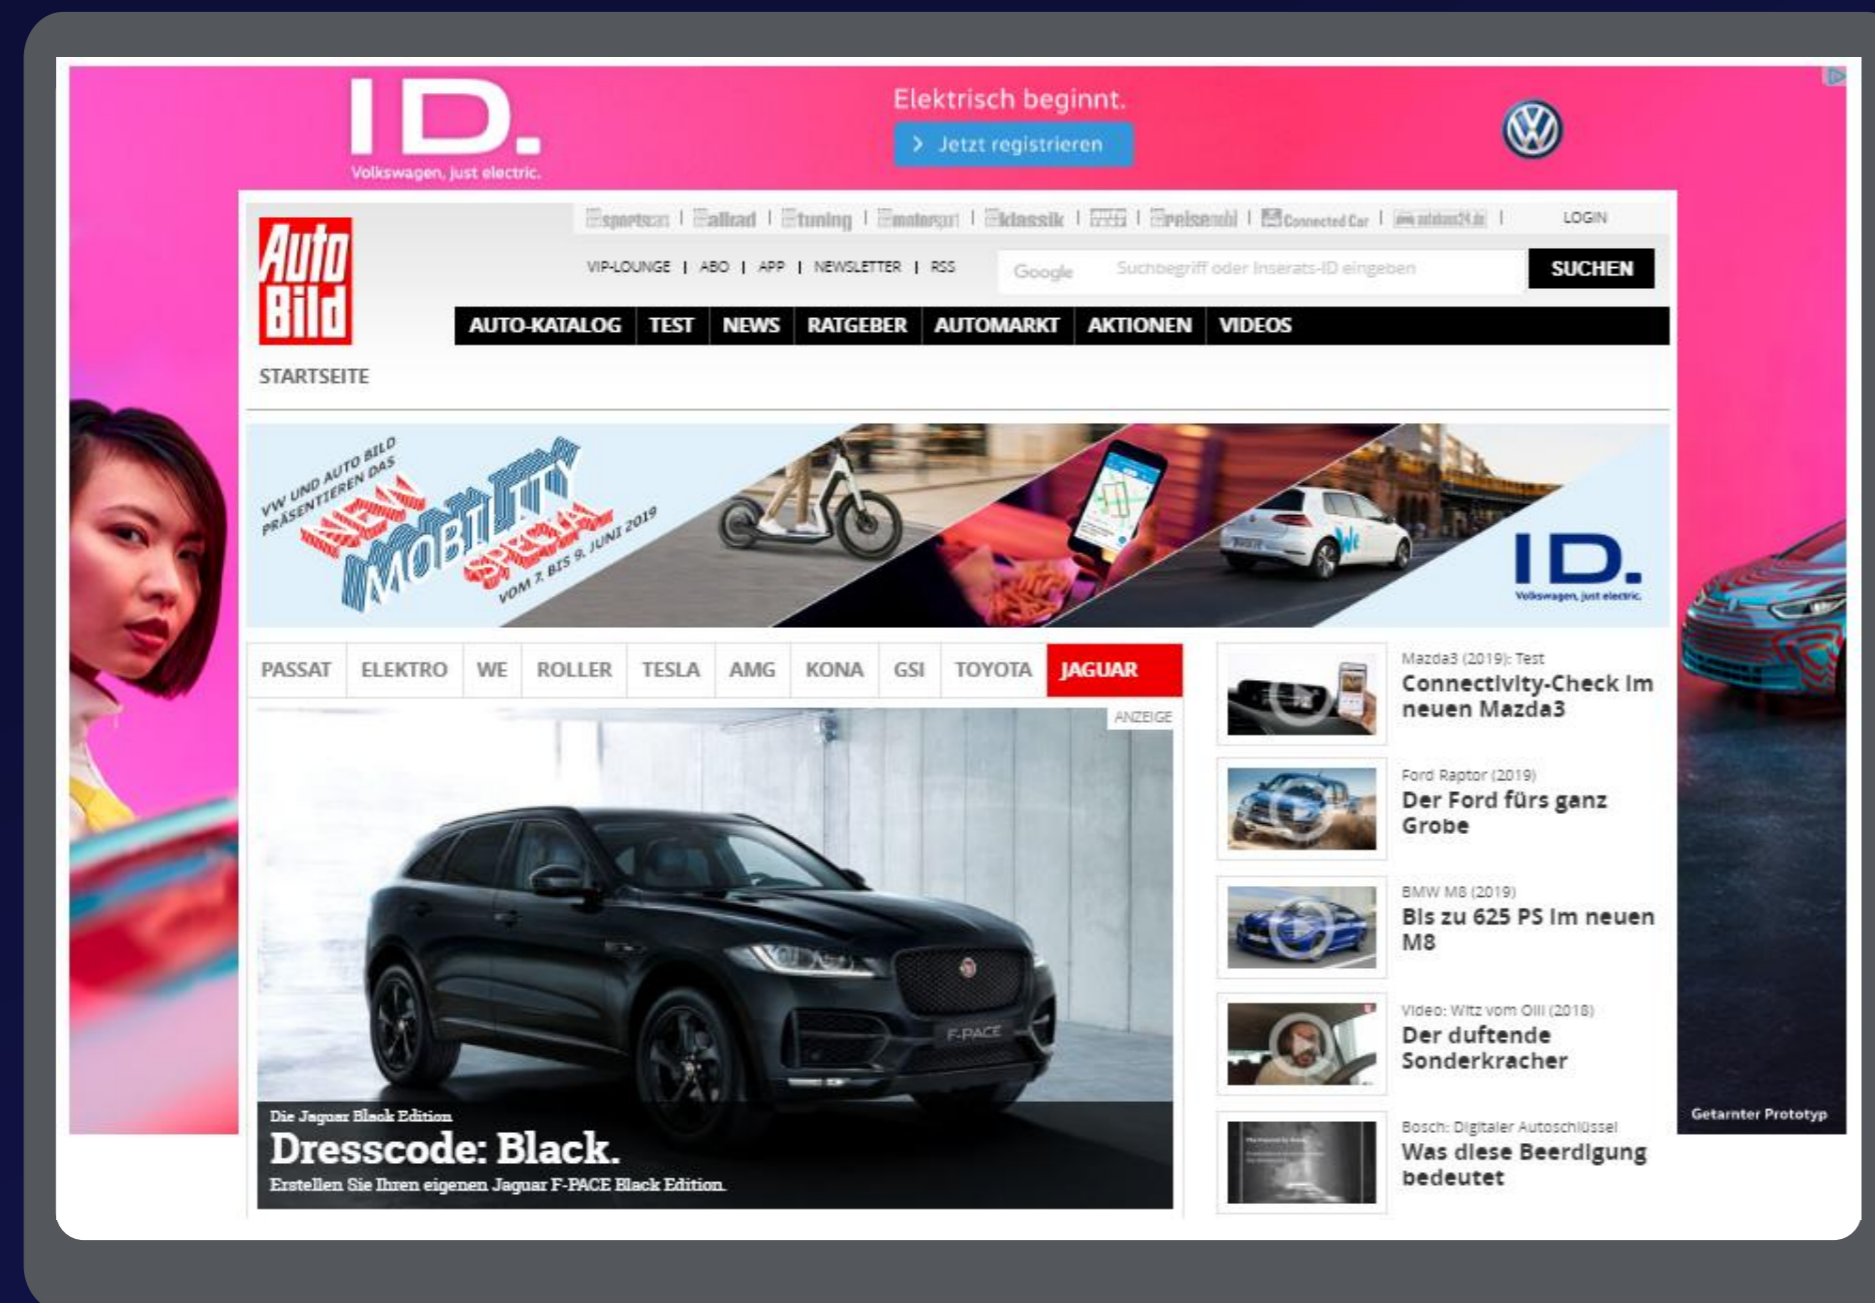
ID.
Volkswagen, just electric.

Elektrisch beginnt.

> Jetzt registrieren

sportscars | allrad | tuning | motorsport | klassik | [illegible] | reisemobil | Connected Car | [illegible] | LOGIN

Auto Bild

VIP-LOUNGE | ABO | APP | NEWSLETTER | RSS

Google Suchbegriff oder Inserats-ID eingeben SUCHEN

AUTO-KATALOG TEST NEWS RATGEBER AUTOMARKT AKTIONEN VIDEOS

STARTSEITE

VW UND AUTO BILD PRÄSENTIEREN DAS NEW MOBILITY SPECIAL VOM 7. BIS 9. JUNI 2019

ID.
Volkswagen, just electric.

PASSAT ELEKTRO WE ROLLER TESLA AMG KONA GSI TOYOTA JAGUAR

ANZEIGE

Die Jaguar Black Edition
Dresscode: Black.
Erstellen Sie Ihren eigenen Jaguar F-PACE Black Edition.

Mazda3 (2019): Test
Connectivity-Check im neuen Mazda3

Ford Raptor (2019)
Der Ford fürs ganz Grobe

BMW M8 (2019)
Bis zu 625 PS im neuen M8

Video: Witz vom Olli (2018)
Der duftende Sonderkracher

Bosch: Digitaler Autoschlüssel
Was diese Beerdigung bedeutet

Getarnter Prototyp